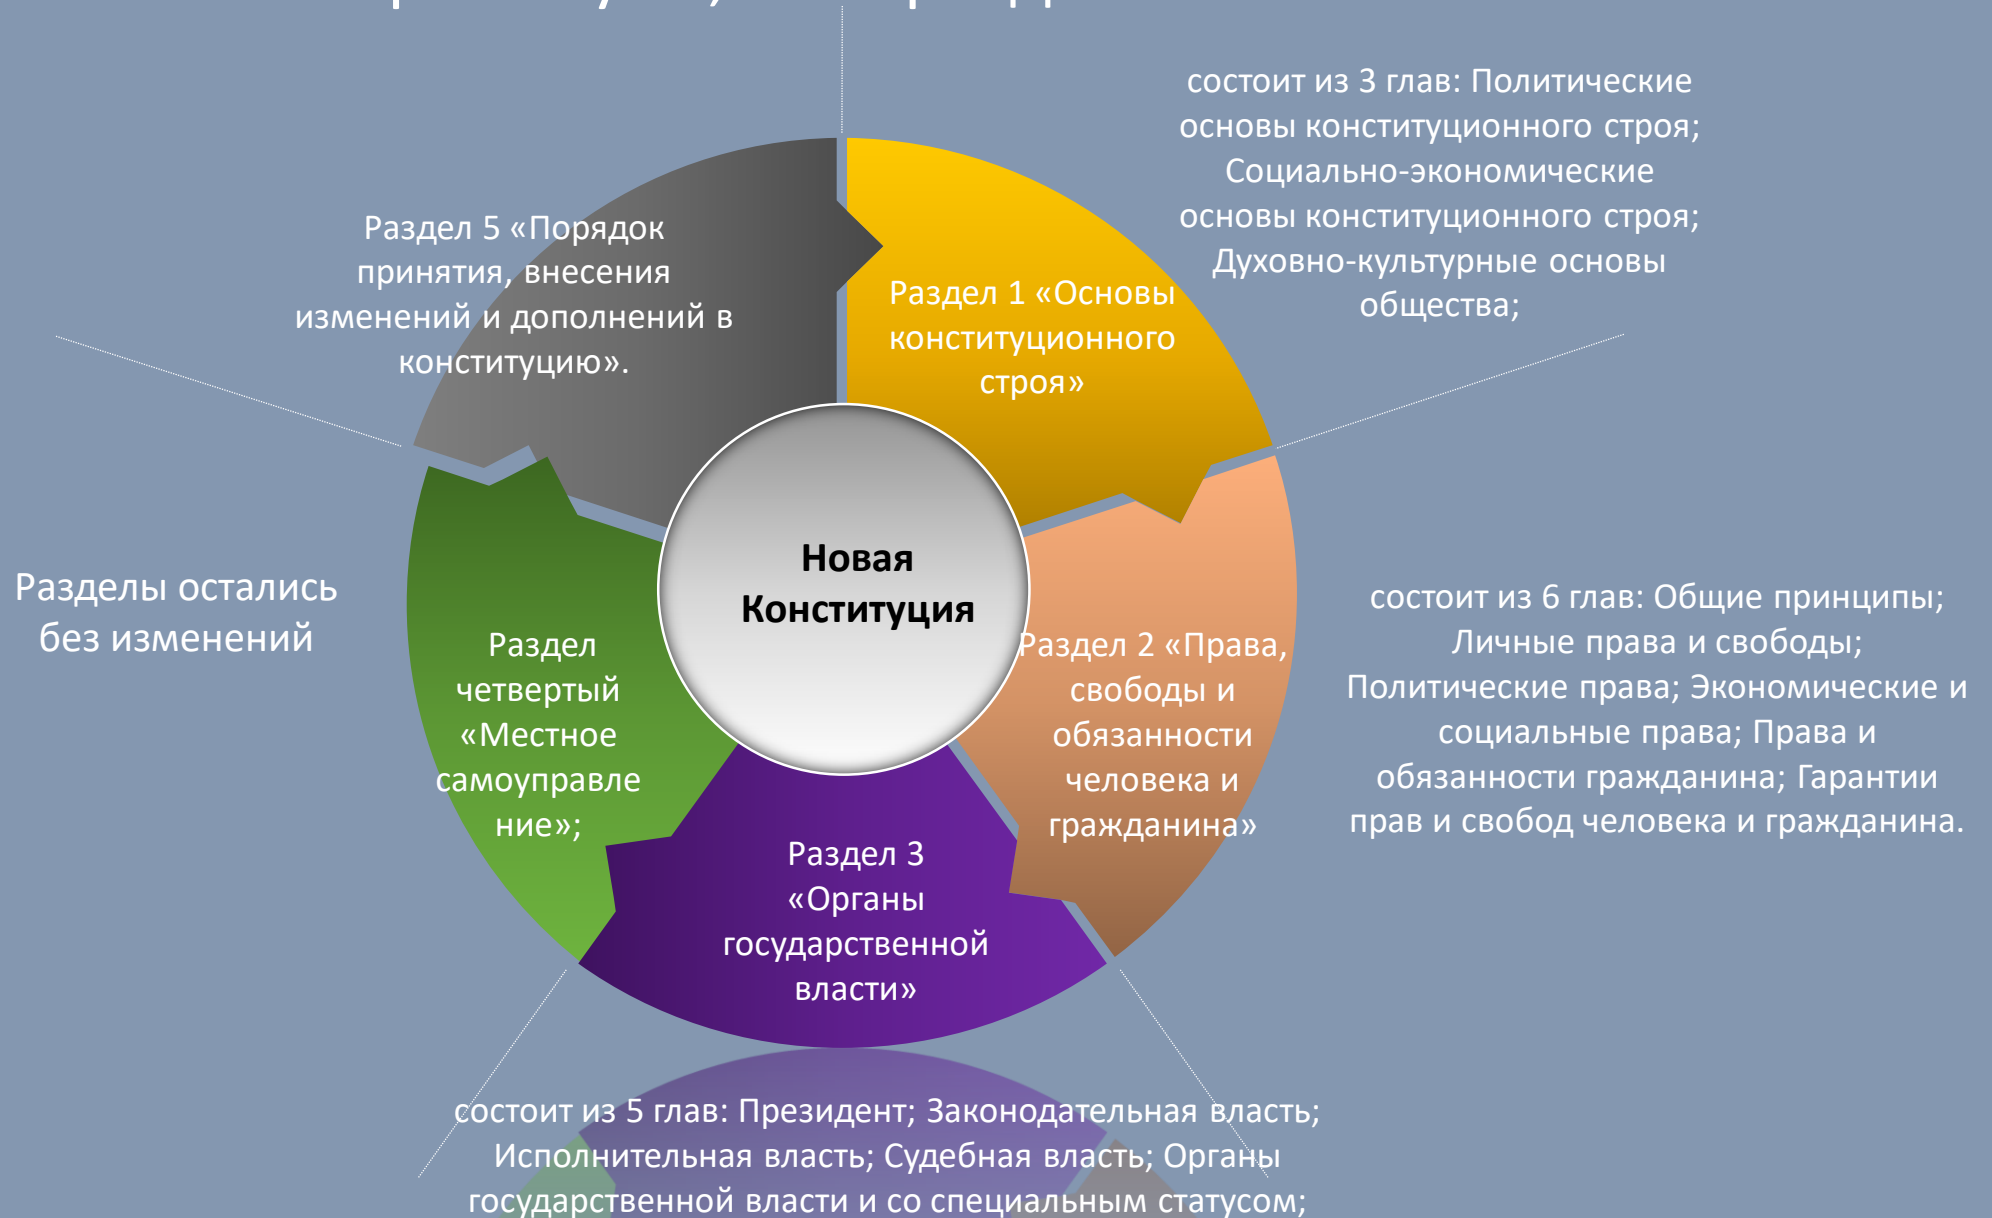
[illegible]

Новая Конституция

Раздел 1 «Основы конституционного строя»

состоит из 3 глав: Политические основы конституционного строя; Социально-экономические основы конституционного строя; Духовно-культурные основы общества;

Раздел 2 «Права, свободы и обязанности человека и гражданина»

состоит из 6 глав: Общие принципы; Личные права и свободы; Политические права; Экономические и социальные права; Права и обязанности гражданина; Гарантии прав и свобод человека и гражданина.

Раздел 3 «Органы государственной власти»

состоит из 5 глав: Президент; Законодательная власть; Исполнительная власть; Судебная власть; Органы государственной власти и со специальным статусом;

Раздел четвертый «Местное самоуправление»;

Раздел 5 «Порядок принятия, внесения изменений и дополнений в конституцию».

Разделы остались без изменений